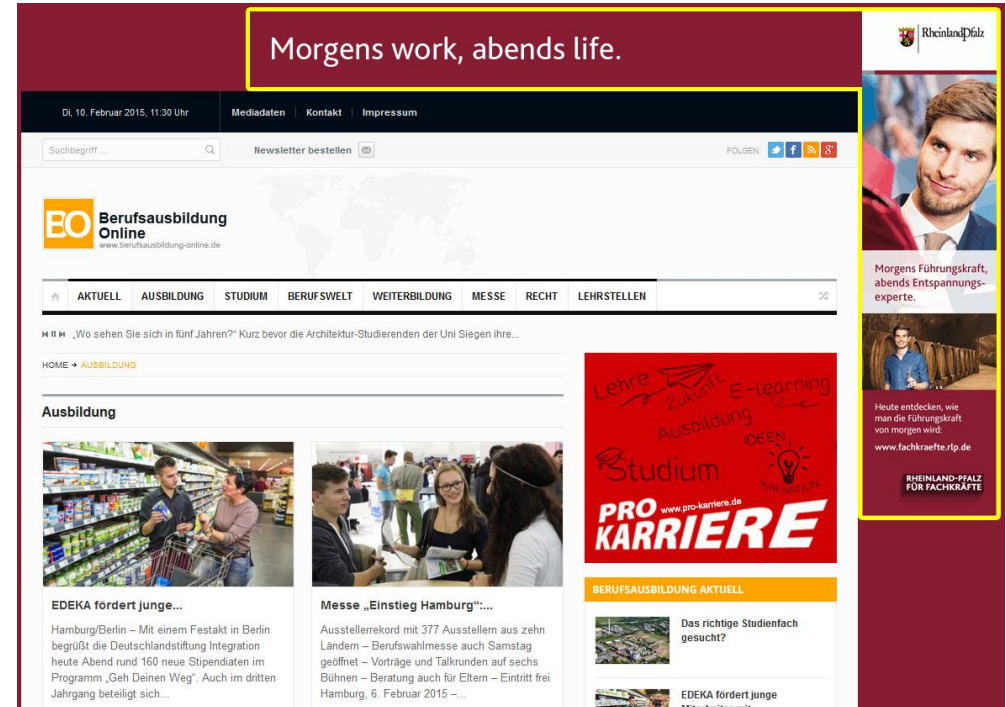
Morgens work, abends life.

Rheinland-Pfalz

Di, 10. Februar 2015, 11:30 Uhr | Mediadaten | Kontakt | Impressum

Suchbegriff ...

Newsletter bestellen

FOLGEN:

BO Berufsausbildung Online
www.berufsausbildung-online.de

AKTUELL | AUSBILDUNG | STUDIUM | BERUFSWELT | WEITERBILDUNG | MESSE | RECHT | LEHRSTELLEN

„Wo sehen Sie sich in fünf Jahren?“ Kurz bevor die Architektur-Studierenden der Uni Siegen ihre...

HOME → AUSBILDUNG

Ausbildung

EDEKA fördert junge...

Hamburg/Berlin – Mit einem Festakt in Berlin begrüßt die Deutschlandstiftung Integration heute Abend rund 160 neue Stipendiaten im Programm „Geh Deinen Weg“. Auch im dritten Jahrgang beteiligt sich...

Messe „Einstieg Hamburg“:...

Ausstellerrekord mit 377 Ausstellern aus zehn Ländern – Berufswahlmesse auch Samstag geöffnet – Vorträge und Talkrunden auf sechs Bühnen – Beratung auch für Eltern – Eintritt frei Hamburg, 6. Februar 2015 –...

Lehre Zukunft E-learning Ausbildung IDEEN Studium INNOVATION
www.pro-karriere.de
PRO KARRIERE

BERUFSAUSBILDUNG AKTUELL

Das richtige Studienfach gesucht?

EDEKA fördert junge

Morgens Führungskraft, abends Entspannungsexperte.

Heute entdecken, wie man die Führungskraft von morgen wird:
www.fachkraefte.rlp.de

RHEINLAND-PFALZ FÜR FACHKRÄFTE